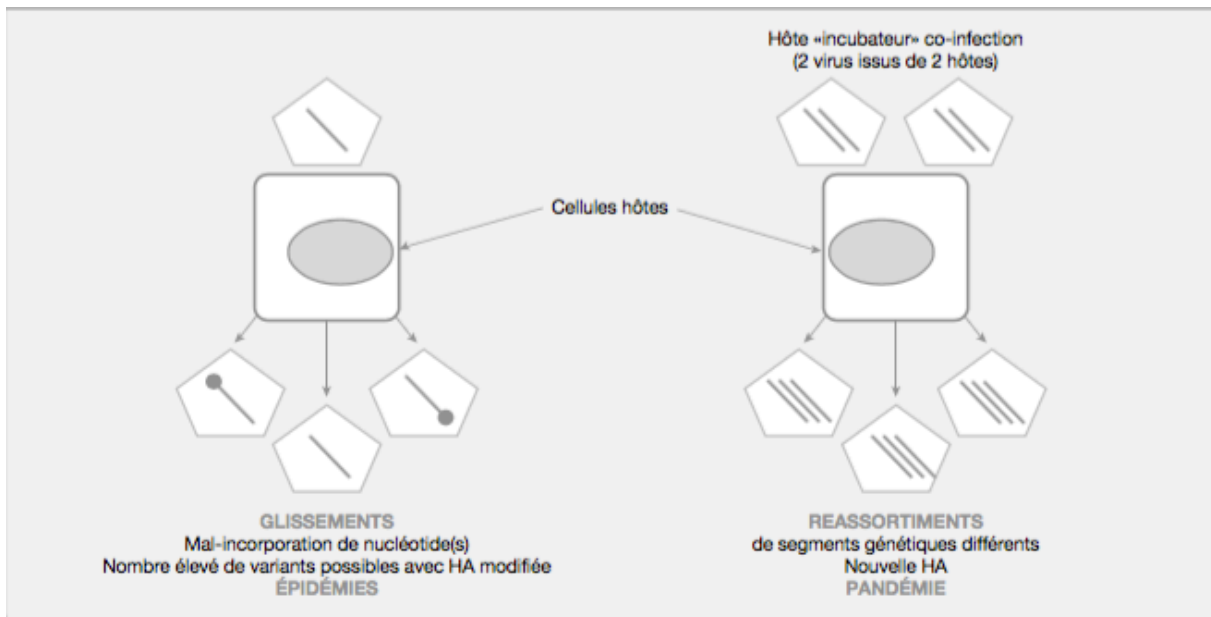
Hôte «incubateur» co-infection
(2 virus issus de 2 hôtes)

Cellules hôtes

GLISSEMENTS
Mal-incorporation de nucléotide(s)
Nombre élevé de variants possibles avec HA modifiée
ÉPIDÉMIES

REASSORTIMENTS
de segments génétiques différents
Nouvelle HA
PANDÉMIE